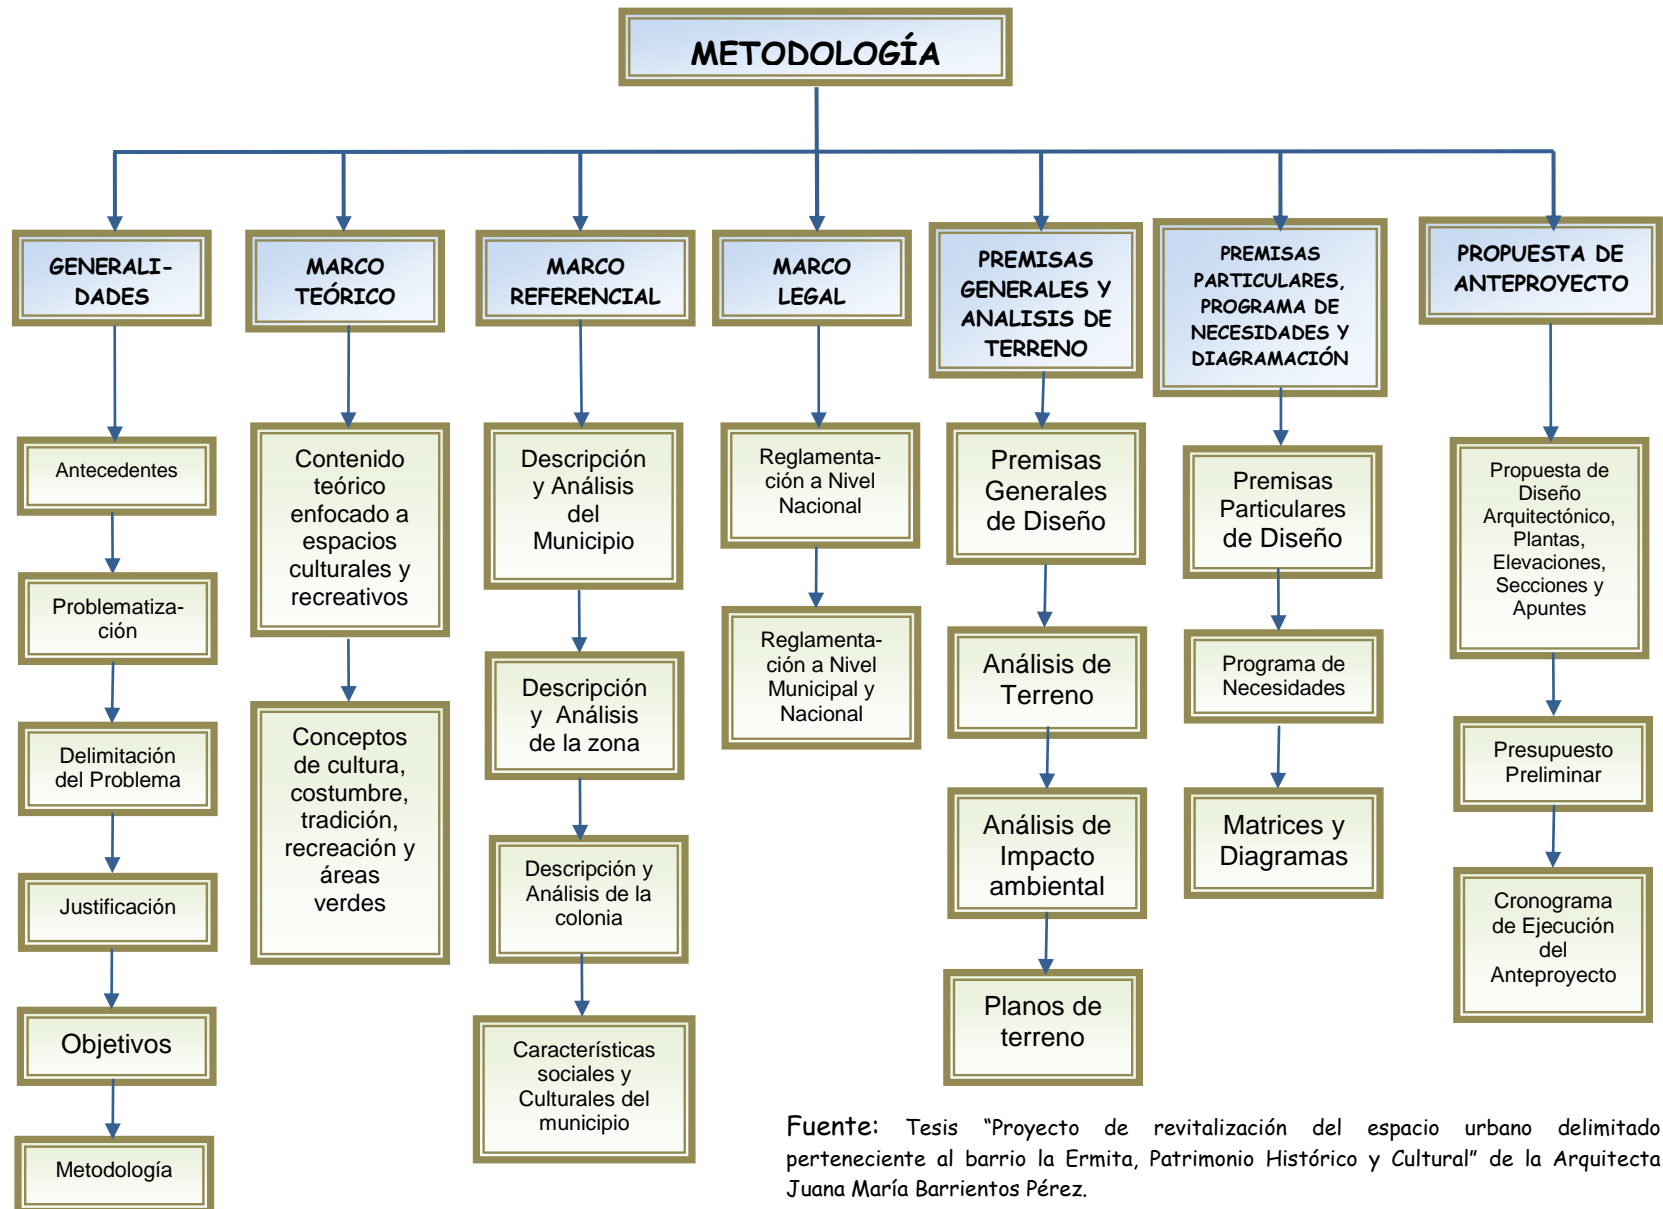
METODOLOGÍA

GENERALIDADES

Antecedentes

Problematización

Delimitación del Problema

Justificación

Objetivos

Metodología

MARCO TEÓRICO

Contenido teórico enfocado a espacios culturales y recreativos

Conceptos de cultura, costumbre, tradición, recreación y áreas verdes

MARCO REFERENCIAL

Descripción y Análisis del Municipio

Descripción y Análisis de la zona

Descripción y Análisis de la colonia

Características sociales y Culturales del municipio

MARCO LEGAL

Reglamentación a Nivel Nacional

Reglamentación a Nivel Municipal y Nacional

PREMISAS GENERALES Y ANALISIS DE TERRENO

Premisas Generales de Diseño

Análisis de Terreno

Análisis de Impacto ambiental

Planos de terreno

PREMISAS PARTICULARES, PROGRAMA DE NECESIDADES Y DIAGRAMACIÓN

Premisas Particulares de Diseño

Programa de Necesidades

Matrices y Diagramas

PROPUESTA DE ANTEPROYECTO

Propuesta de Diseño Arquitectónico, Plantas, Elevaciones, Secciones y Apuntes

Presupuesto Preliminar

Cronograma de Ejecución del Anteproyecto

Fuente: Tesis "Proyecto de revitalización del espacio urbano delimitado perteneciente al barrio la Ermita, Patrimonio Histórico y Cultural" de la Arquitecta Juana María Barrientos Pérez.